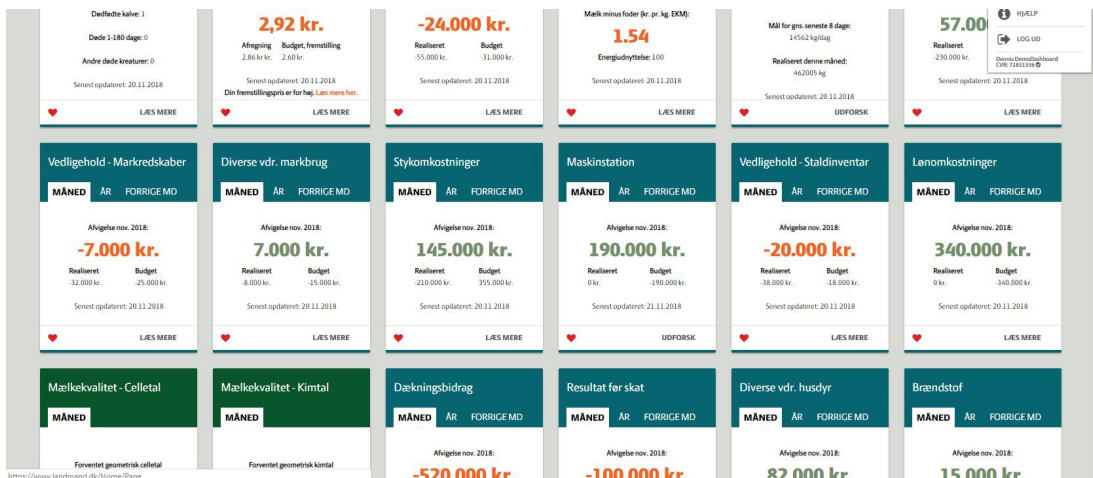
Dødfødte kalve: 1

Døde 1-180 dage: 0

Andre døde kreaturer: 0

Senest opdateret: 20.11.2018

LÆS MERE

2,92 kr.

Afregning 2.86 kr kr.
Budget, fremstilling 2.60 kr.

Senest opdateret: 20.11.2018

Din fremstillingspris er for høj. Læs mere her.

LÆS MERE

-24.000 kr.

Realiseret -55.000 kr.
Budget -31.000 kr.

Senest opdateret: 20.11.2018

LÆS MERE

Mælk minus foder (kr. pr. kg. EKM):

1.54

Energiudnyttelse: 100

Senest opdateret: 20.11.2018

LÆS MERE

Mål for gns. seneste 8 dage: 14562 kg/dag

Realiseret denne måned: 462005 kg

Senest opdateret: 20.11.2018

UDFORSK

57.00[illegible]

Realiseret -230.000 kr.

Senest opdateret: 20.11.2018

LÆS MERE

HJÆLP

LOG UD

Dennis DemoDashboard
CVR: 72831336

Vedligehold - Markredskaber

MÅNED ÅR FORRIGE MD

Afvigelse nov. 2018:

-7.000 kr.

Realiseret -32.000 kr.
Budget -25.000 kr.

Senest opdateret: 20.11.2018

LÆS MERE

Diverse vdr. markbrug

MÅNED ÅR FORRIGE MD

Afvigelse nov. 2018:

7.000 kr.

Realiseret -8.000 kr.
Budget -15.000 kr.

Senest opdateret: 20.11.2018

LÆS MERE

Stykomkostninger

MÅNED ÅR FORRIGE MD

Afvigelse nov. 2018:

145.000 kr.

Realiseret -210.000 kr.
Budget 355.000 kr.

Senest opdateret: 20.11.2018

LÆS MERE

Maskinstation

MÅNED ÅR FORRIGE MD

Afvigelse nov. 2018:

190.000 kr.

Realiseret 0 kr.
Budget -190.000 kr.

Senest opdateret: 21.11.2018

UDFORSK

Vedligehold - Staldinventar

MÅNED ÅR FORRIGE MD

Afvigelse nov. 2018:

-20.000 kr.

Realiseret -38.000 kr.
Budget -18.000 kr.

Senest opdateret: 20.11.2018

LÆS MERE

Lønomkostninger

MÅNED ÅR FORRIGE MD

Afvigelse nov. 2018:

340.000 kr.

Realiseret 0 kr.
Budget -340.000 kr.

Senest opdateret: 20.11.2018

LÆS MERE

Mælkekvalitet - Celletal

MÅNED

Forventet geometrisk celletal

Mælkekvalitet - Kimtal

MÅNED

Forventet geometrisk kimtal

Dækningsbidrag

MÅNED ÅR FORRIGE MD

Afvigelse nov. 2018:

-520.000 kr.

Resultat før skat

MÅNED ÅR FORRIGE MD

Afvigelse nov. 2018:

-100.000 kr.

Diverse vdr. husdyr

MÅNED ÅR FORRIGE MD

Afvigelse nov. 2018:

82.000 kr.

Brændstof

MÅNED ÅR FORRIGE MD

Afvigelse nov. 2018:

15.000 kr.

https://www.landmand.dk/Home/Page